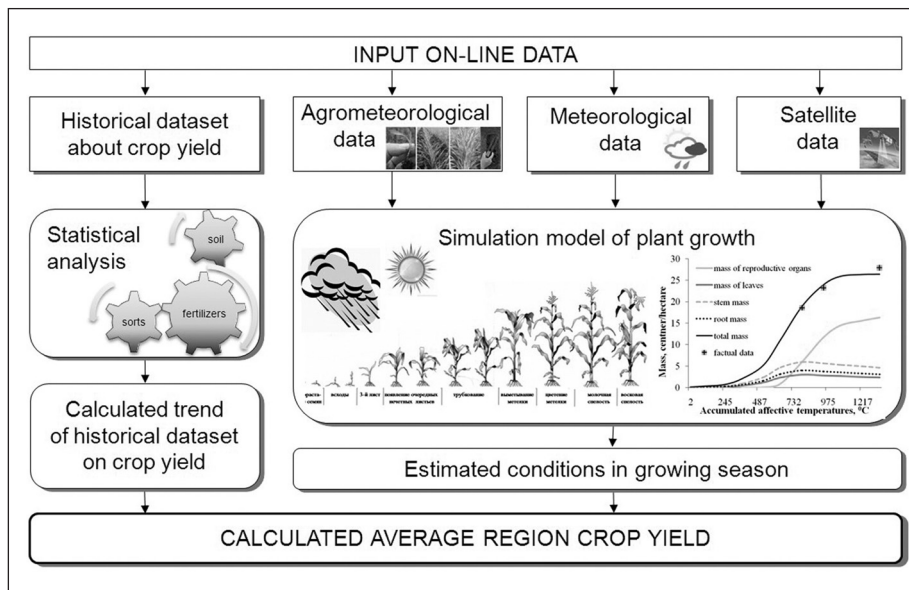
INPUT ON-LINE DATA

Historical dataset about crop yield

Agrometeorological data

Meteorological data

Satellite data

Statistical analysis

soil

sorts

fertilizers

Simulation model of plant growth

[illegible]

всходы

3-й лист

появление початочных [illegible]

появление очередных листьев

трубкование

выметывание метелки

цветение метелки

молочная спелость

восковая спелость

30

25

20

15

10

5

0

Mass, centner/hectare

mass of reproductive organs

mass of leaves

stem mass

root mass

total mass

factual data

2

245

487

732

975

1217

Accumulated affective temperatures, °C

Calculated trend of historical dataset on crop yield

Estimated conditions in growing season

CALCULATED AVERAGE REGION CROP YIELD